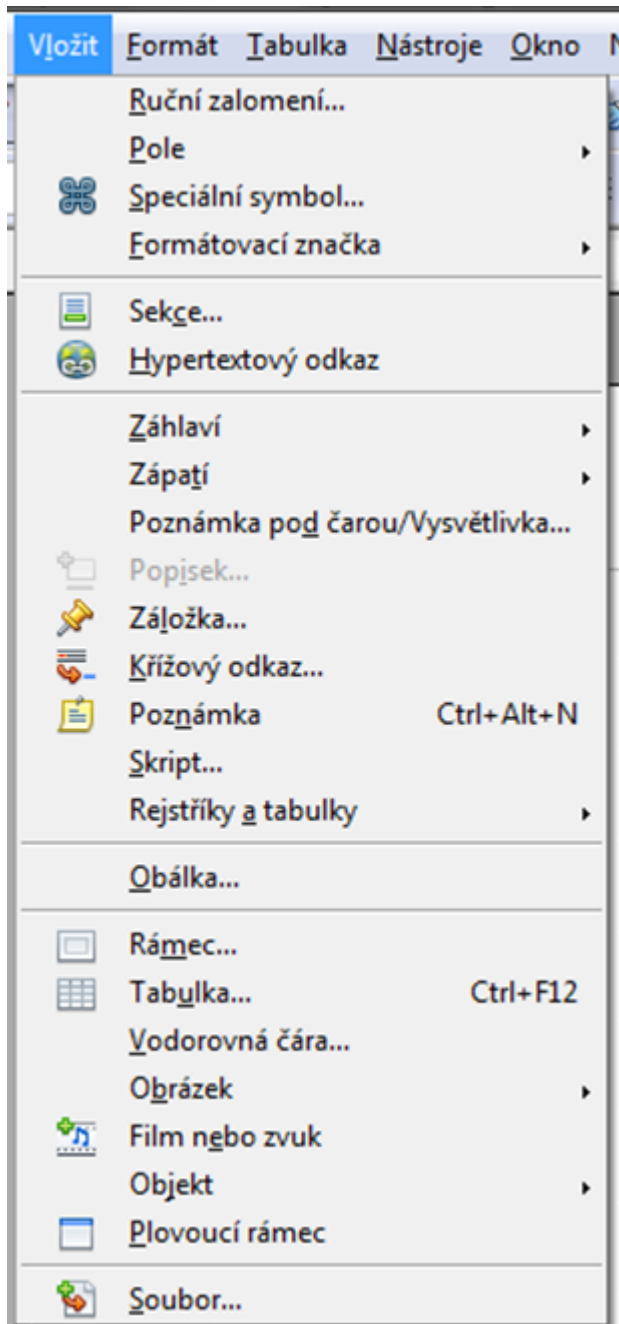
Vložit Formát Tabulka Nástroje Okno N

Ruční zalomení...
Pole
Speciální symbol...
Formátovací značka

Sekce...
Hypertextový odkaz

Záhlaví
Zápatí
Poznámka pod čarou/Vysvětlivka...
Popisek...
Záložka...
Křížový odkaz...
Poznámka Ctrl+Alt+N
Skript...
Rejstříky a tabulky

Obálka...

Rámec...
Tabulka... Ctrl+F12
Vodorovná čára...
Obrázek
Film nebo zvuk
Objekt
Plovoucí rámec

Soubor...